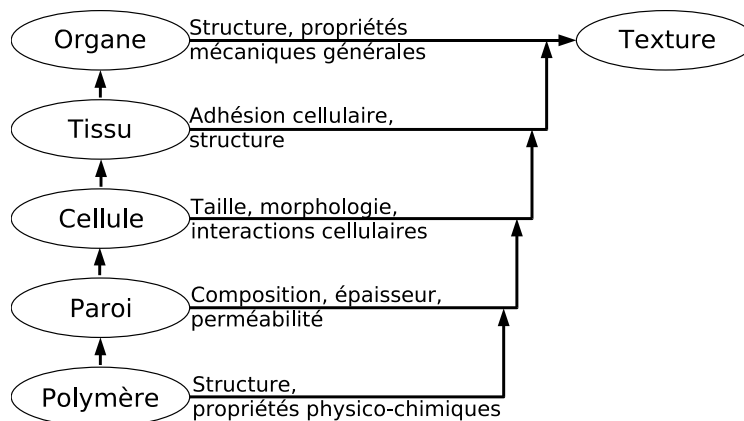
Organe
Structure, propriétés mécaniques générales
Texture

Tissu
Adhésion cellulaire, structure

Cellule
Taille, morphologie, interactions cellulaires

Paroi
Composition, épaisseur, perméabilité

Polymère
Structure, propriétés physico-chimiques